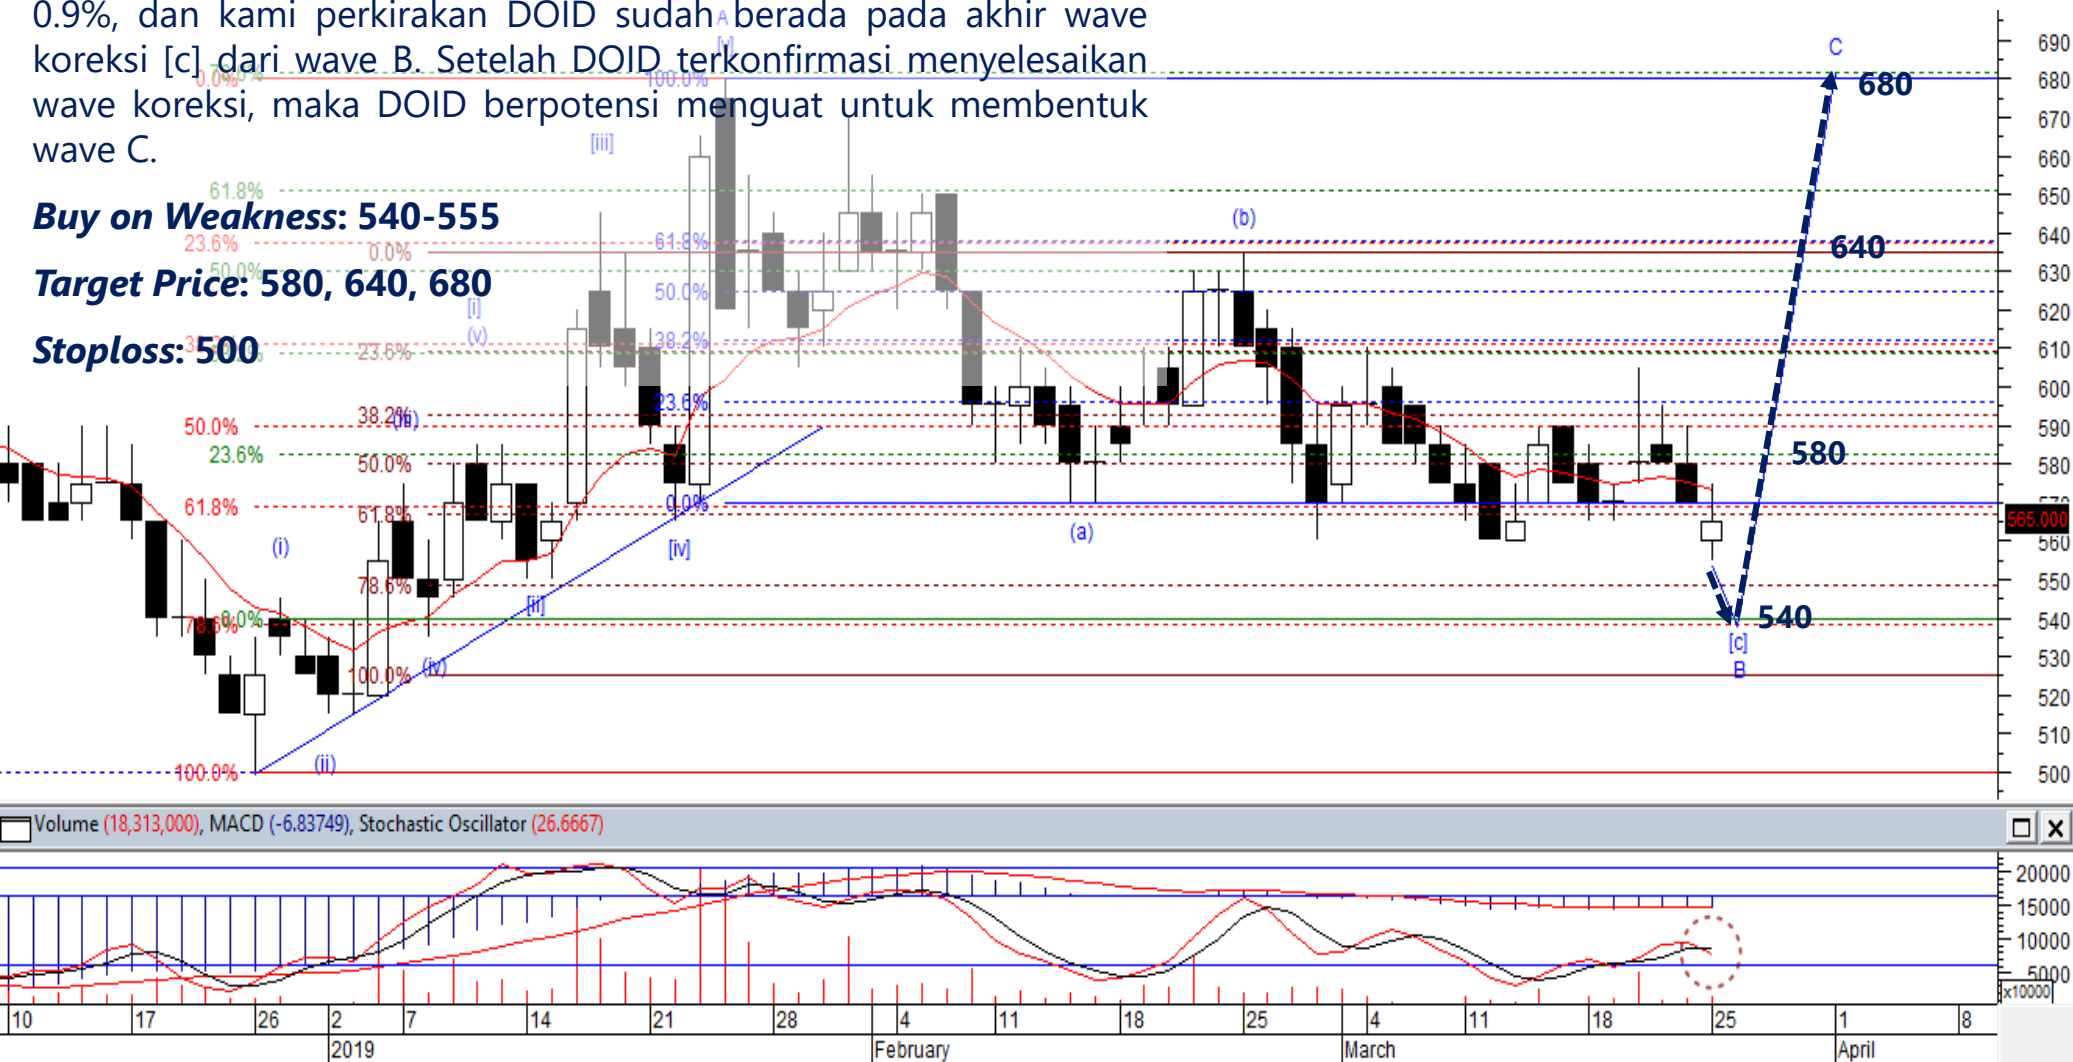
0.9%, dan kami perkirakan DOID sudah berada pada akhir wave koreksi [c] dari wave B. Setelah DOID terkonfirmasi menyelesaikan wave koreksi, maka DOID berpotensi menguat untuk membentuk wave C.

**Buy on Weakness: 540-555**

**Target Price: 580, 640, 680**

**Stoploss: 500**

C
680
640
580
540
(b)
(a)
[c]
B
[iii]
[iv]
[ii]
(i)
(ii)
(iv)
(v)
[i]
[v]
61.8%
23.6%
50.0%
61.8%
78.6%
100.0%
0.0%
23.6%
38.2%
50.0%
61.8%
78.6%
100.0%
61.8%
50.0%
38.2%
23.6%
0.0%
100.0%

690
680
670
660
650
640
630
620
610
600
590
580
565.000
560
550
540
530
520
510
500

Volume (18,313,000), MACD (-6.83749), Stochastic Oscillator (26.6667)

20000
15000
10000
5000
x10000

10 17 26 2 7 14 21 28 4 11 18 25 4 11 18 25 1 8
2019 February March April